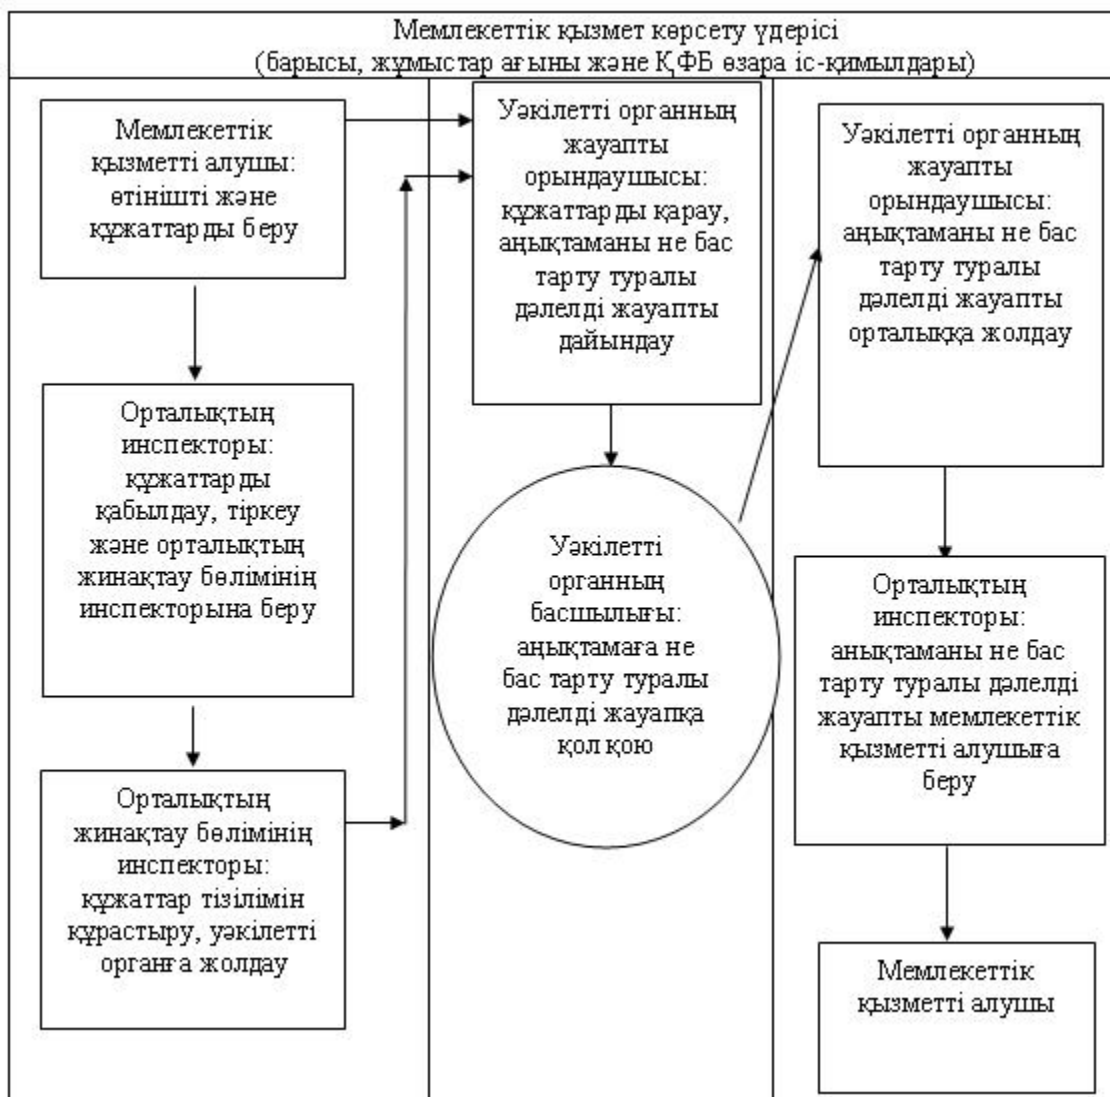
Мемлекеттік қызмет көрсету үдерісі
(барысы, жұмыстар ағыны және ҚФБ өзара іс-қимылдары)

Мемлекеттік қызметті алушы: өтінішті және құжаттарды беру

Орталықтың инспекторы: құжаттарды қабылдау, тіркеу және орталықтың жинақтау бөлімінің инспекторына беру

Орталықтың жинақтау бөлімінің инспекторы: құжаттар тізілімін құрастыру, уәкілетті органға жолдау

Уәкілетті органның жауапты орындаушысы: құжаттарды қарау, анықтаманы не бас тарту туралы дәлелді жауапты дайындау

Уәкілетті органның басшылығы: анықтамаға не бас тарту туралы дәлелді жауапқа қол қою

Уәкілетті органның жауапты орындаушысы: анықтаманы не бас тарту туралы дәлелді жауапты орталыққа жолдау

Орталықтың инспекторы: анықтаманы не бас тарту туралы дәлелді жауапты мемлекеттік қызметті алушыға беру

Мемлекеттік қызметті алушы